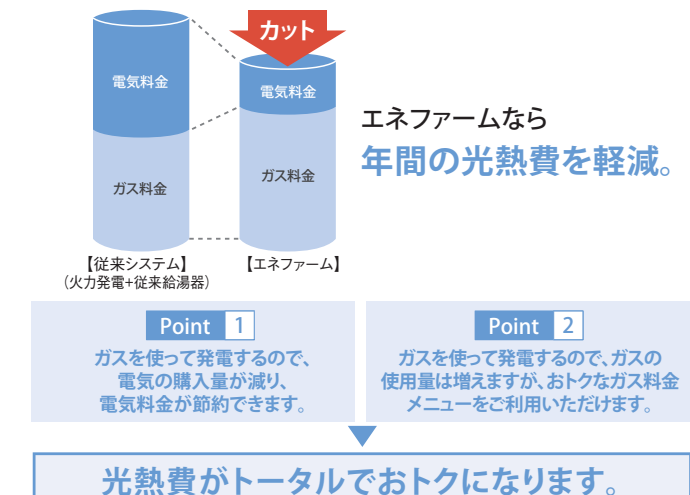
カット

電気料金

ガス料金

電気料金

ガス料金

【従来システム】
(火力発電+従来給湯器)

【エネファーム】

エネファームなら
年間の光熱費を軽減。

Point 1
ガスを使って発電するので、電気の購入量が減り、電気料金が節約できます。

Point 2
ガスを使って発電するので、ガスの使用量は増えますが、おトクなガス料金メニューをご利用いただけます。

光熱費がトータルでおトクになります。